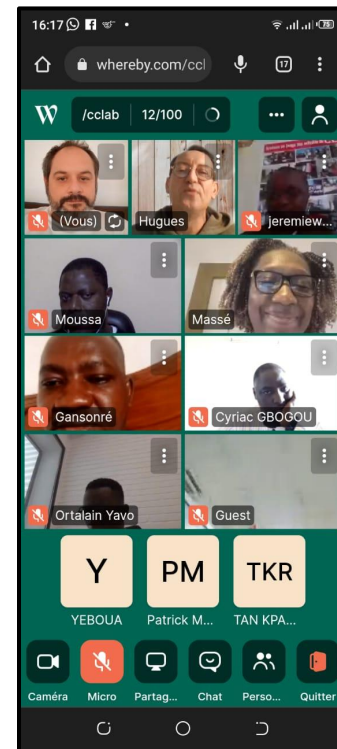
16:17 75

whereby.com/ccl

17

W /cclab 12/100

(Vous)

Hugues

jeremiew...

Moussa

Massé

Gansonré

Cyriac GBOGOU

Ortalain Yavo

Guest

Y
YEBOUA

PM
Patrick M...

TKR
TAN KPA...

Caméra

Micro

Partag...

Chat

Perso...

Quitter